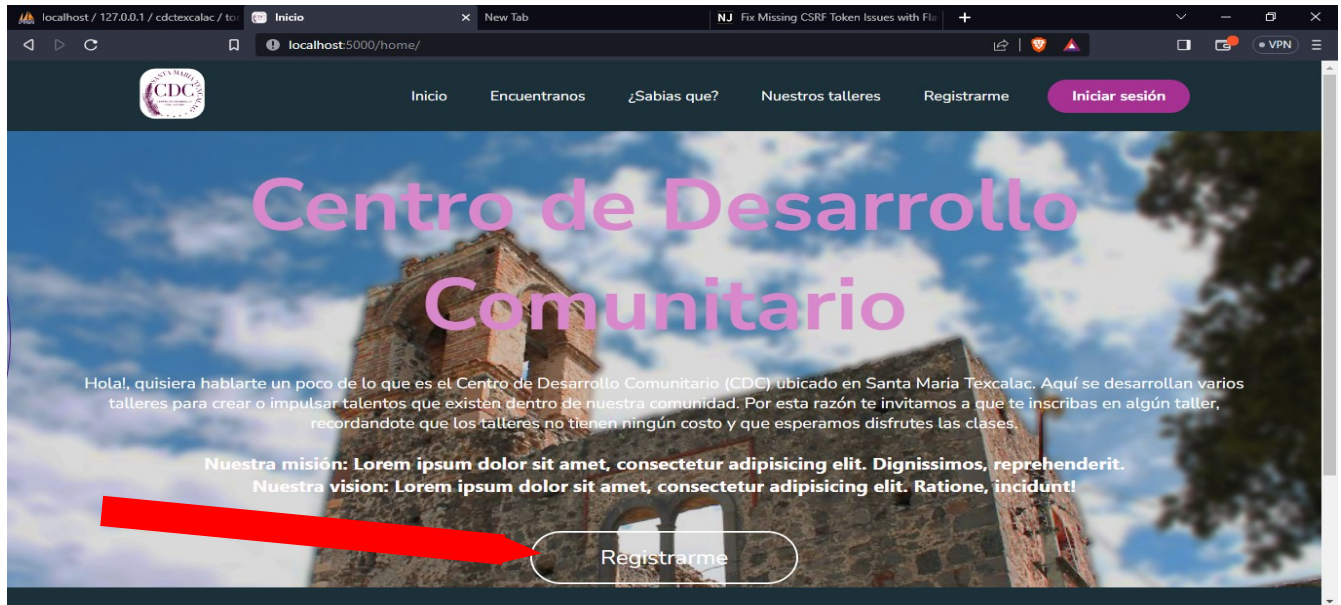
localhost / 127.0.0.1 / cdctexcalac / to
Inicio
New Tab
NJ Fix Missing CSRF Token Issues with Fla
localhost:5000/home/
VPN

SANTA MARIA TEXCALAC
CDC

Inicio
Encuentranos
¿Sabias que?
Nuestros talleres
Registrarme
Iniciar sesión

Centro de Desarrollo Comunitario

Hola!, quisiera hablarte un poco de lo que es el Centro de Desarrollo Comunitario (CDC) ubicado en Santa Maria Texcalac. Aquí se desarrollan varios talleres para crear o impulsar talentos que existen dentro de nuestra comunidad. Por esta razón te invitamos a que te inscribas en algún taller, recordandote que los talleres no tienen ningún costo y que esperamos disfrutes las clases.

Nuestra misión: Lorem ipsum dolor sit amet, consectetur adipisicing elit. Dignissimos, reprehenderit.
Nuestra vision: Lorem ipsum dolor sit amet, consectetur adipisicing elit. Ratione, incidunt!

Registrarme